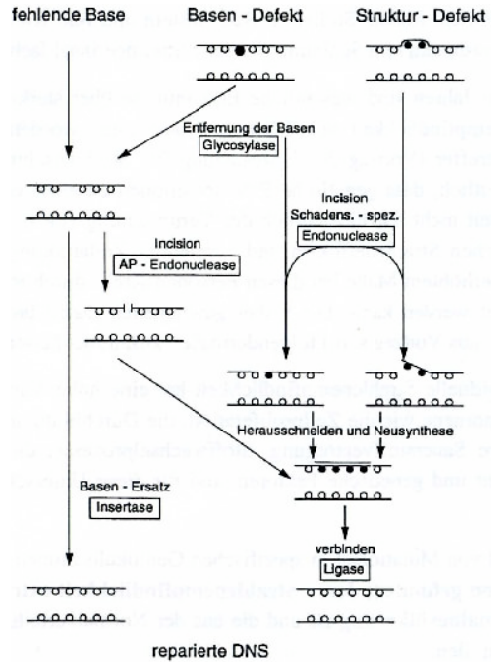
fehlende Base

Basen - Defekt

Struktur - Defekt

Entfernung der Basen
Glycosylase

Incision
Schadens. - spez.
Endonuclease

Incision
AP - Endonuclease

Herausschneiden und Neusynthese

Basen - Ersatz
Insertase

verbinden
Ligase

reparierte DNS